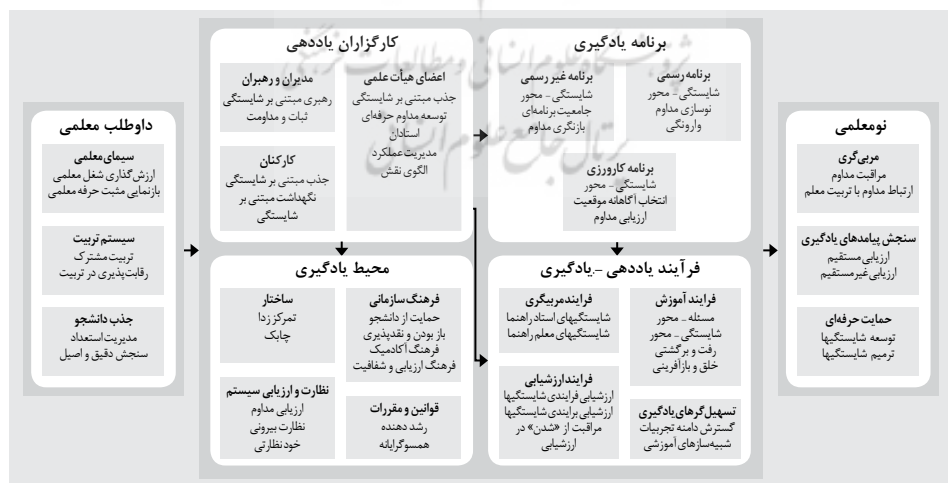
داوطلب معلمی

سیمای معلمی
ارزش‌گذاری شغل معلمی
بازنمایی مثبت حرفه معلمی

سیستم تربیت
تربیت مشترک
رقابت‌پذیری در تربیت

جذب دانشجو
مدیریت استعداد
سنجش دقیق و اصیل

کارگزاران یاددهی

مدیران و رهبران
رهبری مبتنی بر شایستگی
ثبات و مداومت

اعضای هیأت علمی
جذب مبتنی بر شایستگی
توسعه مداوم حرفه‌ای استادان
مدیریت عملکرد
الگوی نقش

کارکنان
جذب مبتنی بر شایستگی
نگهداشت مبتنی بر شایستگی

محیط یادگیری

ساختار
تمرکز زدا
چابک

فرهنگ سازمانی
حمایت از دانشجو
باز بودن و نقدپذیری
فرهنگ آکادمیک
فرهنگ ارزیابی و شفافیت

نظارت و ارزیابی سیستم
ارزیابی مداوم
نظارت بیرونی
خودنظارتی

قوانین و مقررات
رشد دهنده
همسوگرایانه

برنامه یادگیری

برنامه غیر رسمی
شایستگی - محور
جامعیت برنامه‌های بازنگری مداوم

برنامه رسمی
شایستگی - محور
نوسازی مداوم
وارونگی

برنامه کارورزی
شایستگی - محور
انتخاب آگاهانه موقعیت
ارزیابی مداوم

فرآیند یاددهی -یادگیری

فرایندمربیگری
شایستگیهای استاد راهنما
شایستگیهای معلم راهنما

فرایند آموزش
مسئله - محور
شایستگی - محور
رفت و برگشتی
خلق و بازآفرینی

فرایندارزشیابی
ارزشیابی فرایندی شایستگیها
ارزشیابی برایندی شایستگیها
مراقبت از «شدن» در ارزشیابی

تسهیل گرهای یادگیری
گسترش دامنه تجربیات
شبیه‌سازهای آموزشی

نومعلمی

مربی‌گری
مراقبت مداوم
ارتباط مداوم با تربیت معلم

سنجش پیامدهای یادگیری
ارزیابی مستقیم
ارزیابی غیرمستقیم

حمایت حرفه‌ای
توسعه شایستگیها
ترمیم شایستگیها